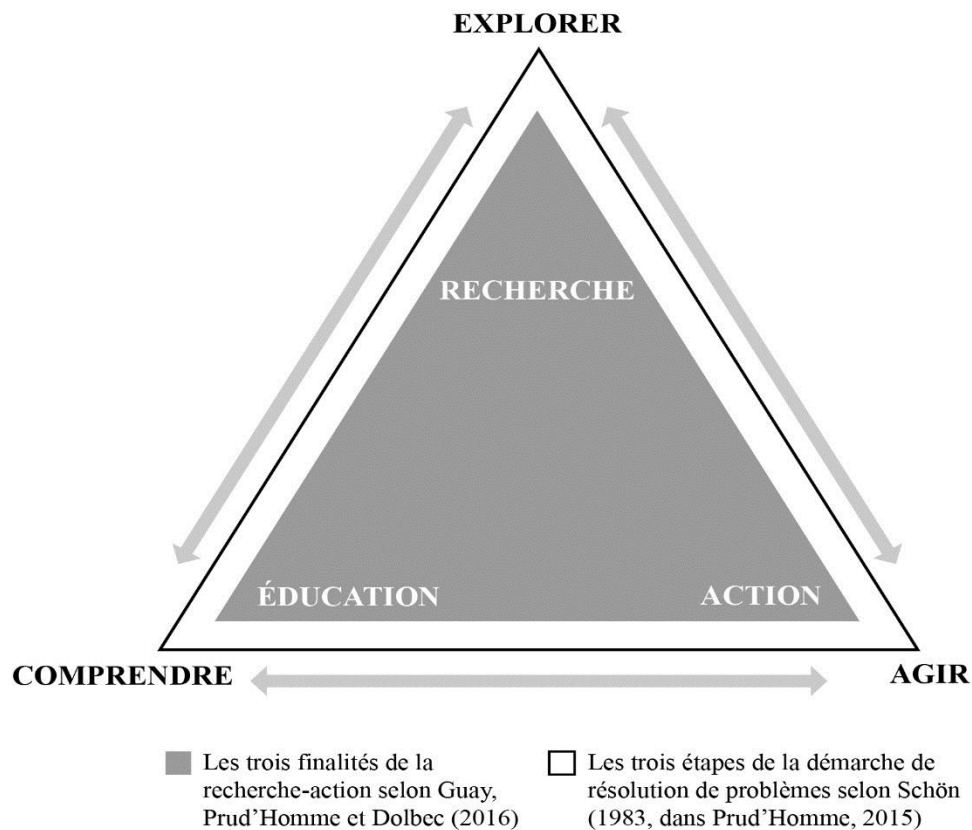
EXPLORER

RECHERCHE

ÉDUCATION

ACTION

COMPRENDRE

AGIR

Les trois finalités de la recherche-action selon Guay, Prud'Homme et Dolbec (2016)

Les trois étapes de la démarche de résolution de problèmes selon Schön (1983, dans Prud'Homme, 2015)